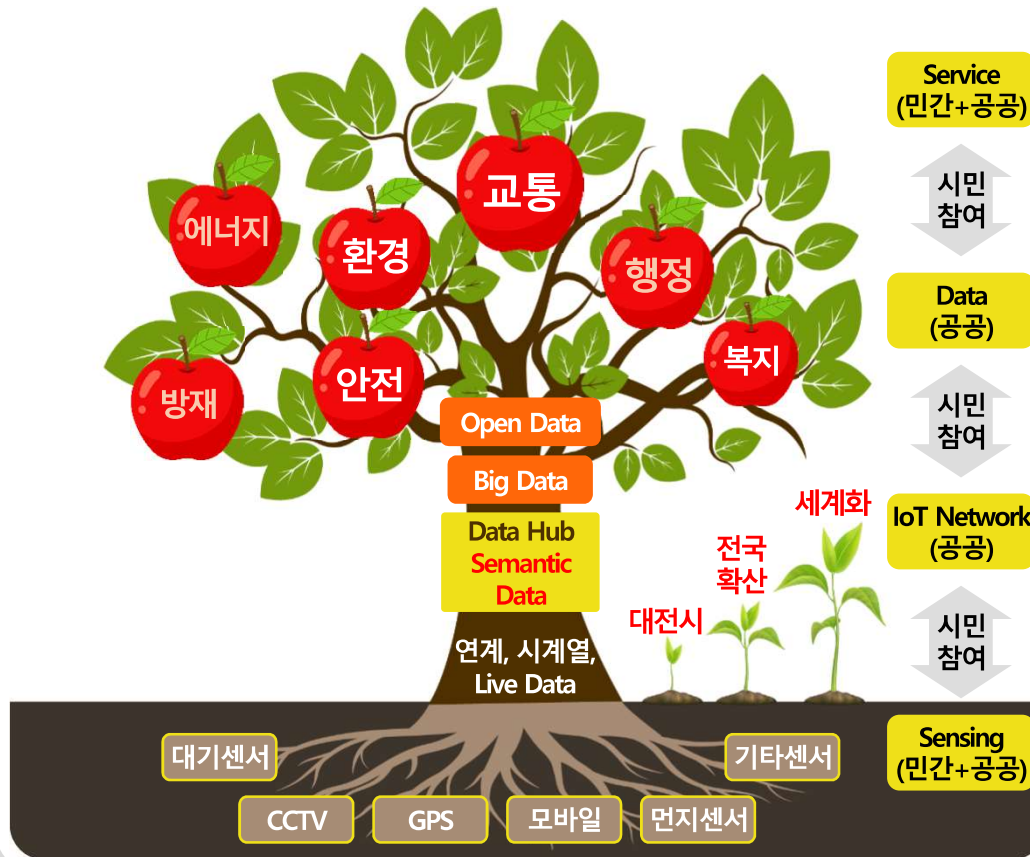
교통

에너지

환경

행정

복지

방재

안전

Open Data

Big Data

Data Hub
Semantic Data

연계, 시계열, Live Data

세계화

전국 확산

대전시

대기센서

기타센서

CCTV

GPS

모바일

먼지센서

Service
(민간+공공)

시민 참여

Data
(공공)

시민 참여

IoT Network
(공공)

시민 참여

Sensing
(민간+공공)